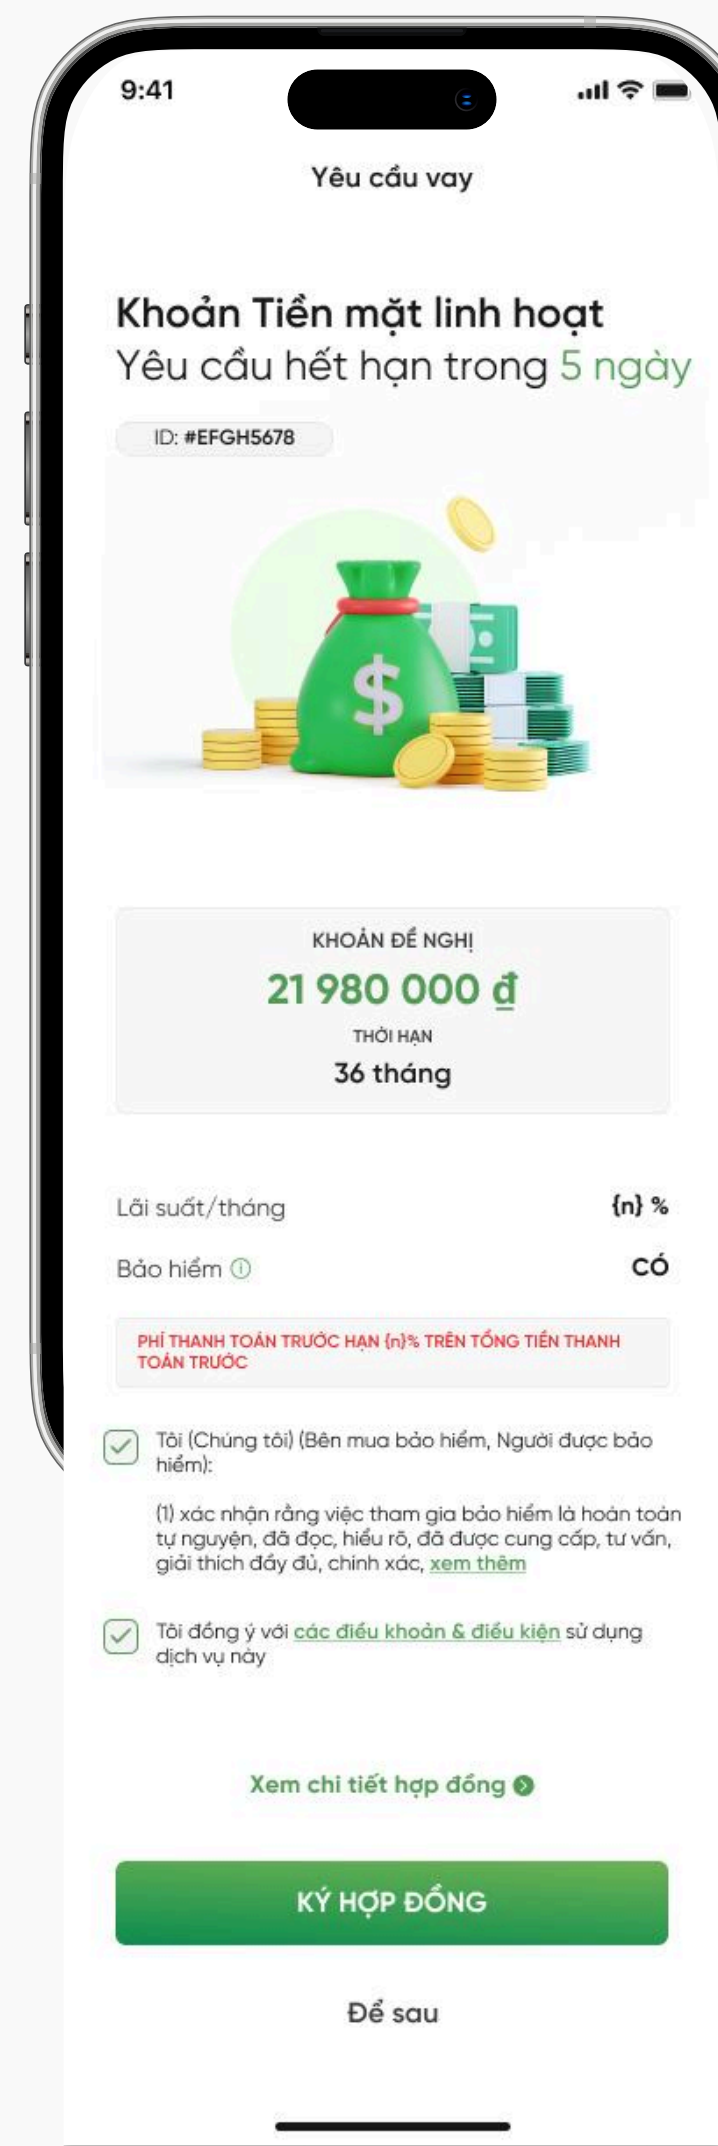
9:41

Yêu cầu vay

Khoản Tiền mặt linh hoạt
Yêu cầu hết hạn trong 5 ngày

ID: #EFGH5678

KHOẢN ĐỀ NGHỊ
21 980 000 đ
THỜI HẠN
36 tháng

Lãi suất/tháng {n} %
Bảo hiểm CÓ

PHÍ THANH TOÁN TRƯỚC HẠN {n}% TRÊN TỔNG TIỀN THANH TOÁN TRƯỚC

Tôi (Chúng tôi) (Bên mua bảo hiểm, Người được bảo hiểm):

(1) xác nhận rằng việc tham gia bảo hiểm là hoàn toàn tự nguyện, đã đọc, hiểu rõ, đã được cung cấp, tư vấn, giải thích đầy đủ, chính xác, xem thêm

Tôi đồng ý với các điều khoản & điều kiện sử dụng dịch vụ này

Xem chi tiết hợp đồng

KÝ HỢP ĐỒNG

Để sau